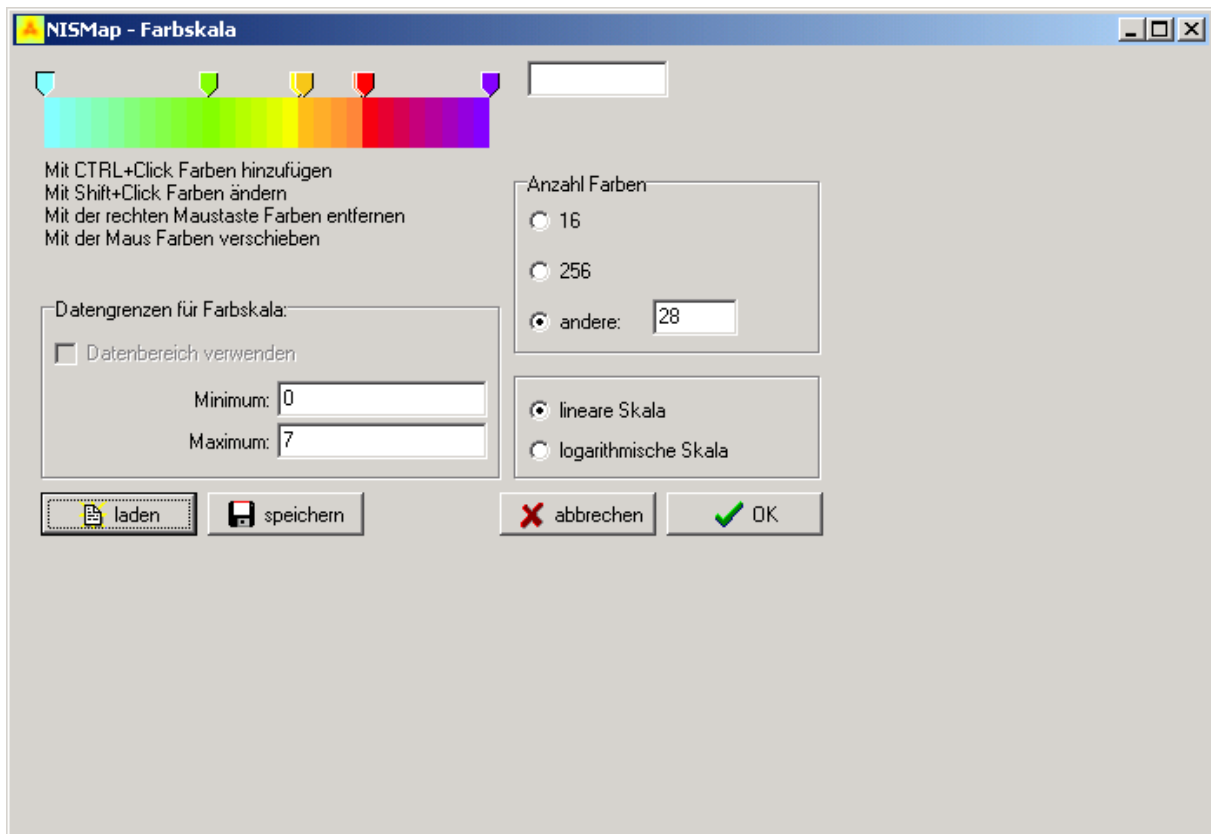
NISMap - Farbskala

Mit CTRL+Click Farben hinzufügen
Mit Shift+Click Farben ändern
Mit der rechten Maustaste Farben entfernen
Mit der Maus Farben verschieben

Anzahl Farben
16
256
andere: 28

Datengrenzen für Farbskala:
Datenbereich verwenden
Minimum: 0
Maximum: 7

lineare Skala
logarithmische Skala

laden
speichern
abbrechen
OK